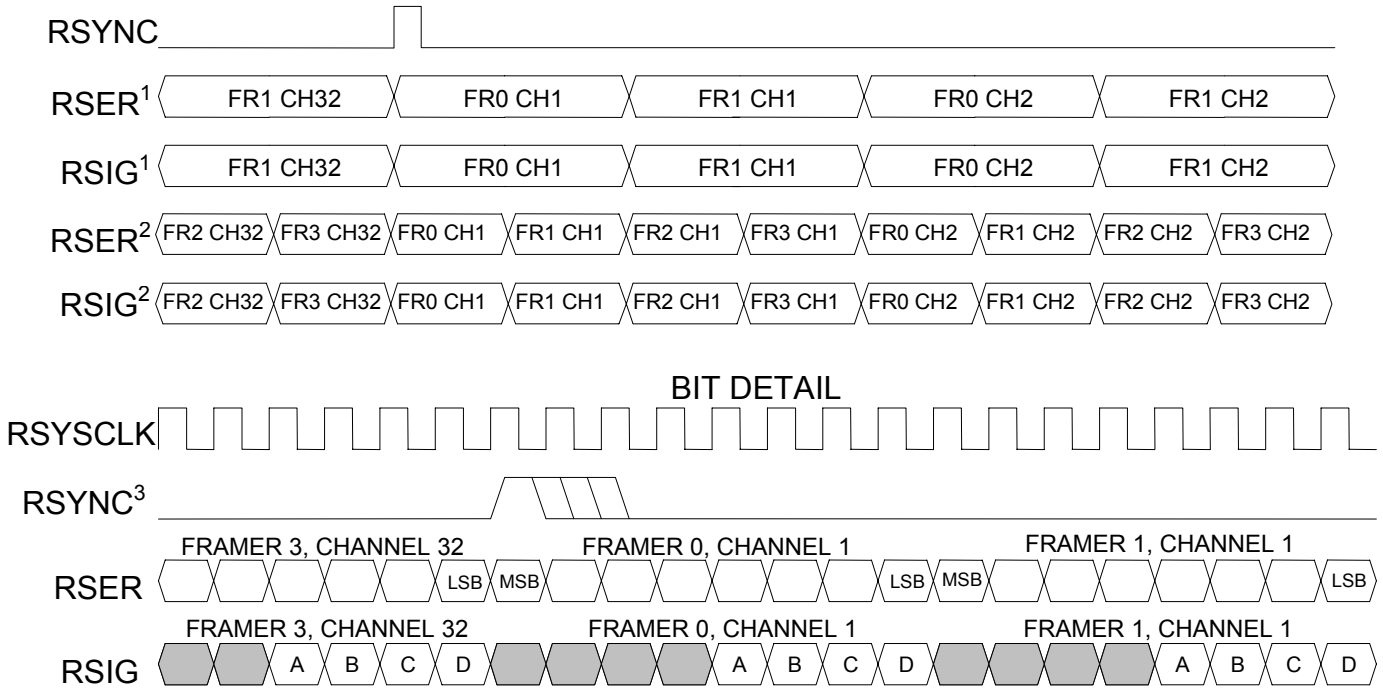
RSYNC

RSER$^1$ FR1 CH32 FR0 CH1 FR1 CH1 FR0 CH2 FR1 CH2

RSIG$^1$ FR1 CH32 FR0 CH1 FR1 CH1 FR0 CH2 FR1 CH2

RSER$^2$ FR2 CH32 FR3 CH32 FR0 CH1 FR1 CH1 FR2 CH1 FR3 CH1 FR0 CH2 FR1 CH2 FR2 CH2 FR3 CH2

RSIG$^2$ FR2 CH32 FR3 CH32 FR0 CH1 FR1 CH1 FR2 CH1 FR3 CH1 FR0 CH2 FR1 CH2 FR2 CH2 FR3 CH2

BIT DETAIL

RSYSCLK

RSYNC$^3$

FRAMER 3, CHANNEL 32 FRAMER 0, CHANNEL 1 FRAMER 1, CHANNEL 1

RSER LSB MSB LSB MSB LSB

FRAMER 3, CHANNEL 32 FRAMER 0, CHANNEL 1 FRAMER 1, CHANNEL 1

RSIG A B C D A B C D A B C D